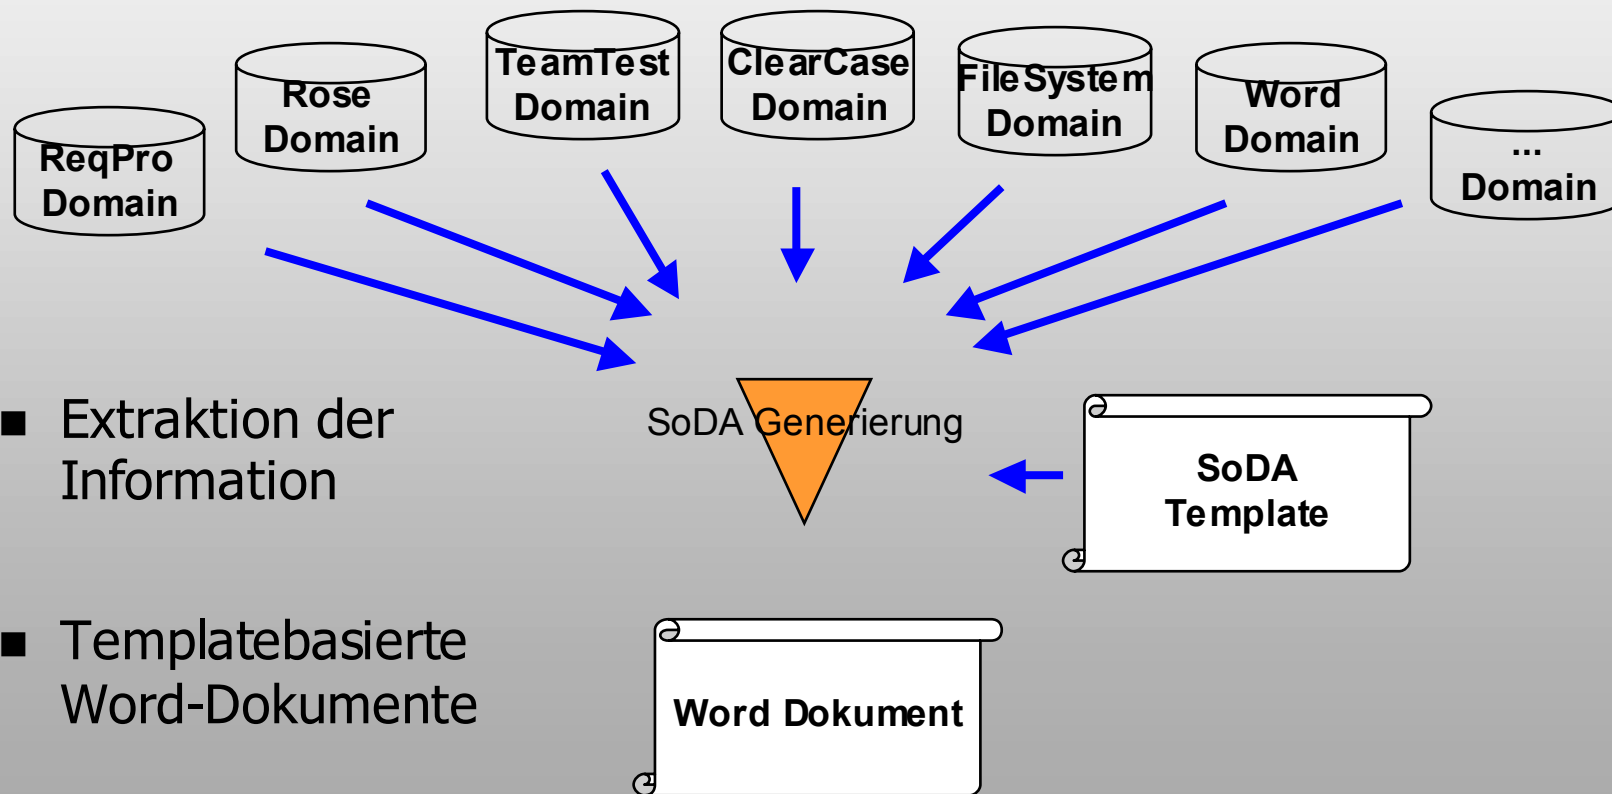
ReqPro Domain

Rose Domain

TeamTest Domain

ClearCase Domain

FileSystem Domain

Word Domain

... Domain

SoDA Generierung

SoDA Template

■ Extraktion der Information

■ Templatebasierte Word-Dokumente

Word Dokument